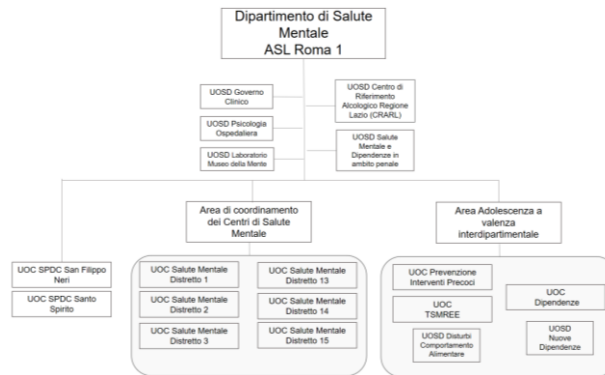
Dipartimento di Salute Mentale
ASL Roma 1

UOSD Governo Clinico

UOSD Psicologia Ospedaliera

UOSD Laboratorio Museo della Mente

UOSD Centro di Riferimento Alcologico Regione Lazio (CRARL)

UOSD Salute Mentale e Dipendenze in ambito penale

UOC SPDC San Filippo Neri

UOC SPDC Santo Spirito

Area di coordinamento dei Centri di Salute Mentale

UOC Salute Mentale Distretto 1

UOC Salute Mentale Distretto 2

UOC Salute Mentale Distretto 3

UOC Salute Mentale Distretto 13

UOC Salute Mentale Distretto 14

UOC Salute Mentale Distretto 15

Area Adolescenza a valenza interdipartimentale

UOC Prevenzione Interventi Precoci

UOC TSMREE

UOSD Disturbi Comportamento Alimentare

UOC Dipendenze

UOSD Nuove Dipendenze